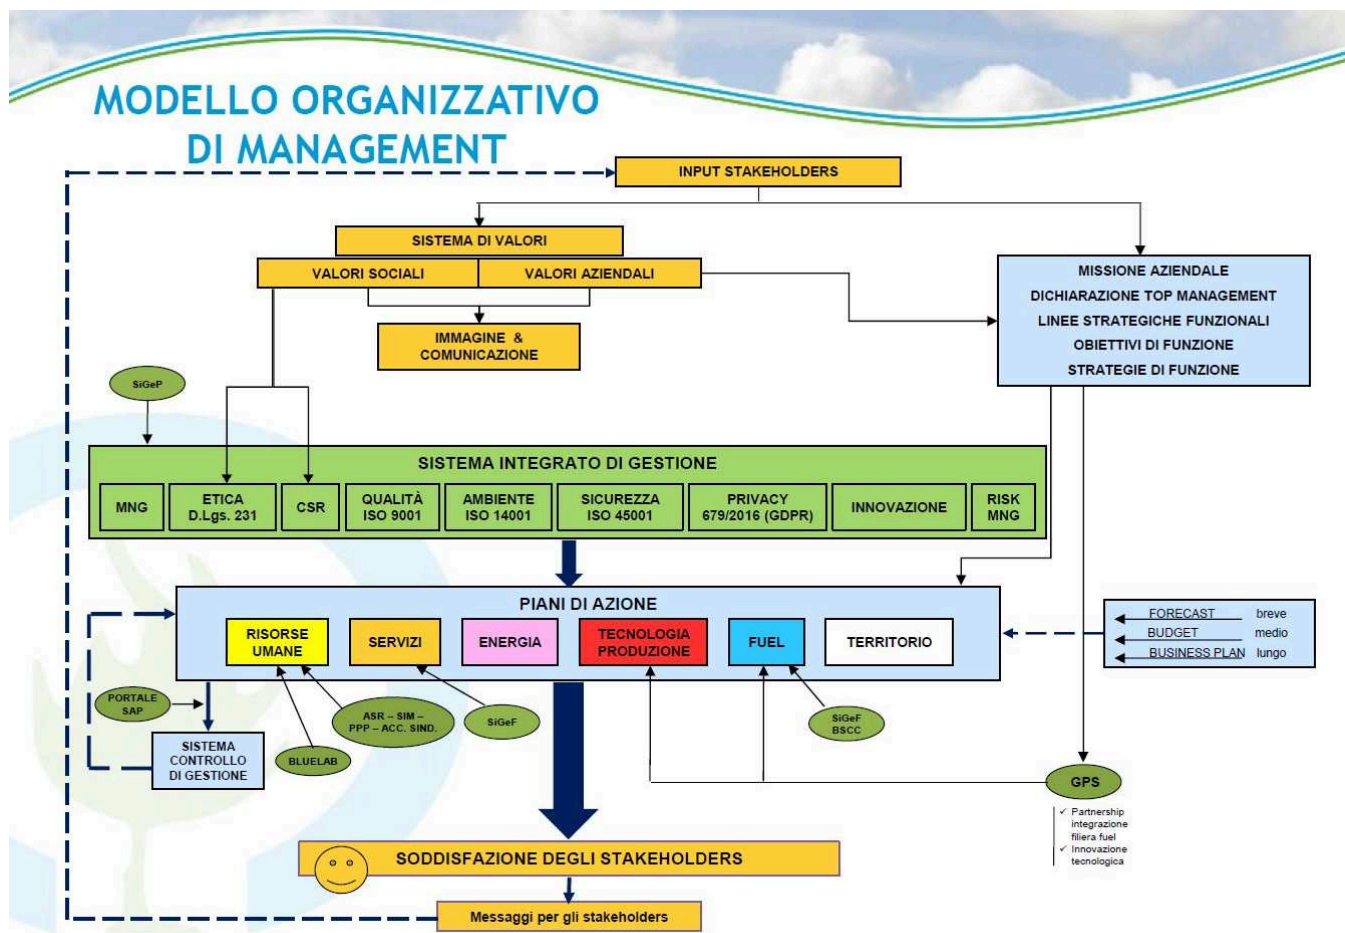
MODELLO ORGANIZZATIVO DI MANAGEMENT

INPUT STAKEHOLDERS

SISTEMA DI VALORI

VALORI SOCIALI

VALORI AZIENDALI

IMMAGINE & COMUNICAZIONE

MISSIONE AZIENDALE
DICHIARAZIONE TOP MANAGEMENT
LINEE STRATEGICHE FUNZIONALI
OBIETTIVI DI FUNZIONE
STRATEGIE DI FUNZIONE

SiGeP

SISTEMA INTEGRATO DI GESTIONE

| MNG | ETICA D.Lgs. 231 | CSR | QUALITÀ ISO 9001 | AMBIENTE ISO 14001 | SICUREZZA ISO 45001 | PRIVACY 679/2016 (GDPR) | INNOVAZIONE | RISK MNG |
|---|---|---|---|---|---|---|---|---|

PIANI DI AZIONE

RISORSE UMANE

SERVIZI

ENERGIA

TECNOLOGIA PRODUZIONE

FUEL

TERRITORIO

FORECAST breve
BUDGET medio
BUSINESS PLAN lungo

PORTALE SAP

ASR – SIM – PPP – ACC. SIND.

SiGeF

SiGeF BSCC

SISTEMA CONTROLLO DI GESTIONE

BLUELAB

GPS

✓ Partnership integrazione filiera fuel
✓ Innovazione tecnologica

SODDISFAZIONE DEGLI STAKEHOLDERS

Messaggi per gli stakeholders